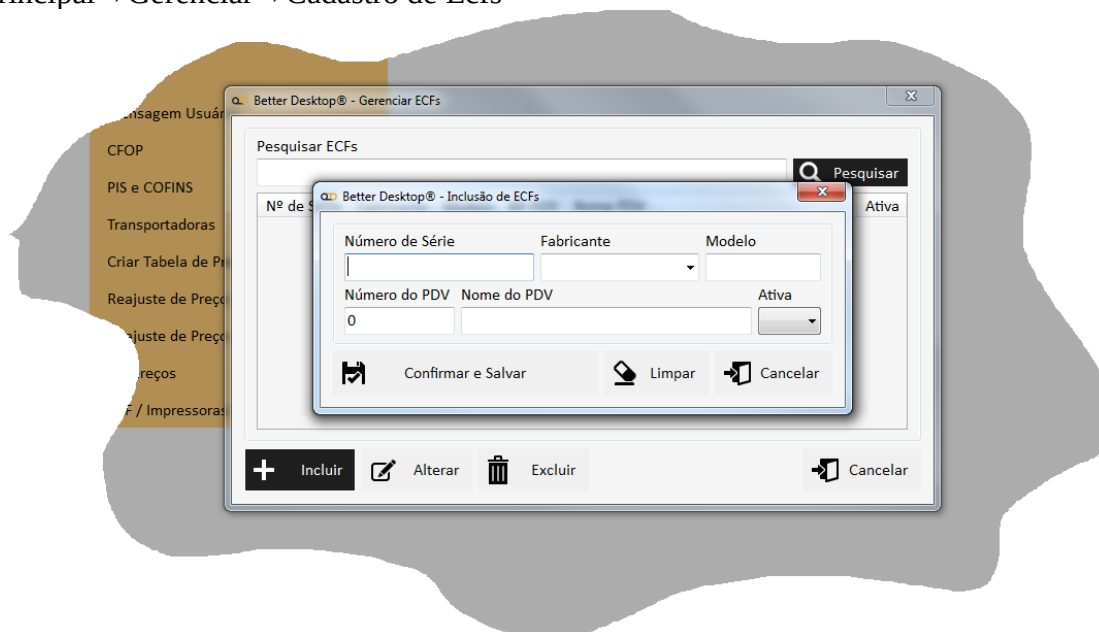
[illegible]rincipal → Gerenciar → Cadastro de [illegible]

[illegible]nsagem Usuár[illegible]
CFOP
PIS e COFINS
Transportadoras
Criar Tabela de Pr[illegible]
Reajuste de Preç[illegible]
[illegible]ajuste de Preç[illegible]
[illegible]reços
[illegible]F / Impressoras

Better Desktop® - Gerenciar ECFs

Pesquisar ECFs

Pesquisar

Nº de S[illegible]

Ativa

Better Desktop® - Inclusão de ECFs

Número de Série
Fabricante
Modelo
Número do PDV
Nome do PDV
Ativa
0

Confirmar e Salvar
Limpar
Cancelar

Incluir
Alterar
Excluir
Cancelar